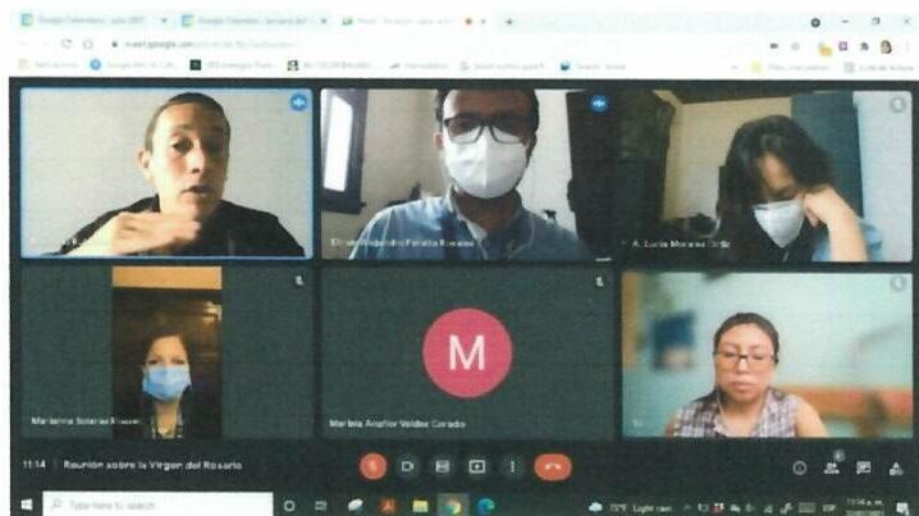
Google Calendar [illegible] | Google Calendar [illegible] | Meet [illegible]

meet.google.com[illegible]

Elmer Alejandro Peralta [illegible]

A. Lucia Morales Ortiz

Marianna Solares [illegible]

M

Marlene Anaflor Valdez Corado

11:14 | Reunión sobre la Virgen del Rosario

Type here to search

72°F Light rain

11:14 a. m.